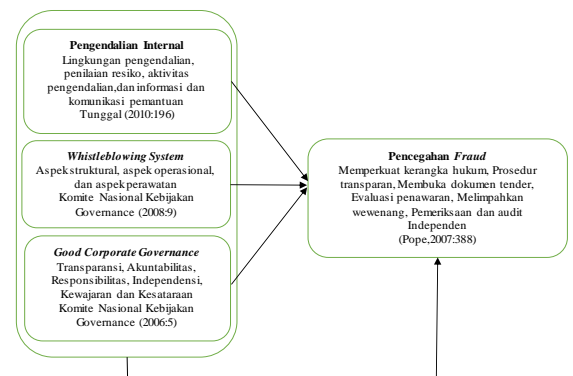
**Pengendalian Internal**
Lingkungan pengendalian, penilaian resiko, aktivitas pengendalian,dan informasi dan komunikasi pemantuan
Tunggal (2010:196)

***Whistleblowing System***
Aspek struktural, aspek operasional, dan aspek perawatan
Komite Nasional Kebijakan Governance (2008:9)

***Good Corporate Governance***
Transparansi, Akuntabilitas, Responsibilitas, Independensi, Kewajaran dan Kesataraan
Komite Nasional Kebijakan Governance (2006:5)

**Pencegahan *Fraud***
Memperkuat kerangka hukum, Prosedur transparan, Membuka dokumen tender, Evaluasi penawaran, Melimpahkan wewenang, Pemeriksaan dan audit Independen
(Pope,2007:388)